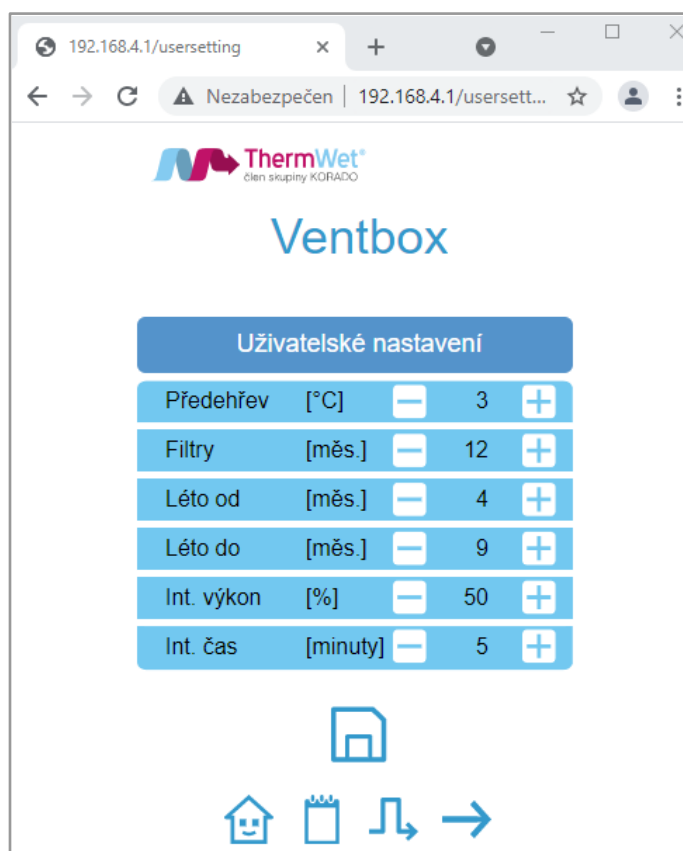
192.168.4.1/usersetting ×

Nezabezpečen | 192.168.4.1/usersett...

ThermWet®
člen skupiny KORADO

Ventbox

Uživatelské nastavení

| | | | | |
|---|---|---|---|---|
| Předehřev | [°C] | − | 3 | + |
| Filtry | [měs.] | − | 12 | + |
| Léto od | [měs.] | − | 4 | + |
| Léto do | [měs.] | − | 9 | + |
| Int. výkon | [%] | − | 50 | + |
| Int. čas | [minuty] | − | 5 | + |